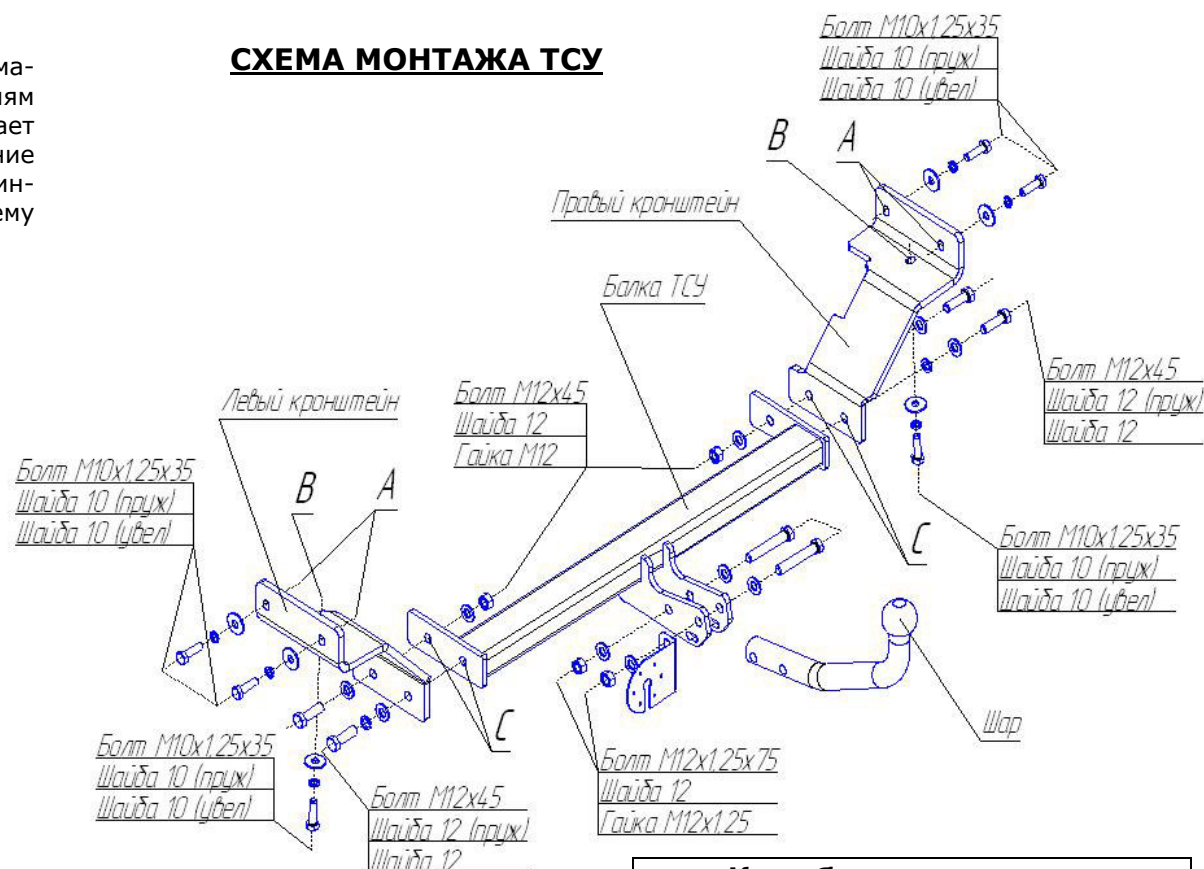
ма-
ям
ает
ние
ин-
ему

**СХЕМА МОНТАЖА ТСУ**

Болт М10х1,25х35
Шайба 10 (пруж)
Шайба 10 (увел)

B
A

Правый кронштейн

Балка ТСУ

Болт М12х45
Шайба 12 (пруж)
Шайба 12

Болт М12х45
Шайба 12
Гайка М12

Левый кронштейн

Болт М10х1,25х35
Шайба 10 (пруж)
Шайба 10 (увел)

B
A

C

Болт М10х125х35
Шайба 10 (пруж)
Шайба 10 (увел)

C

Шар

Болт М10х1,25х35
Шайба 10 (пруж)
Шайба 10 (увел)

Болт М12х45
Шайба 12 (пруж)
Шайба 12

Болт М12х1,25х75
Шайба 12
Гайка М12х1,25

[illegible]